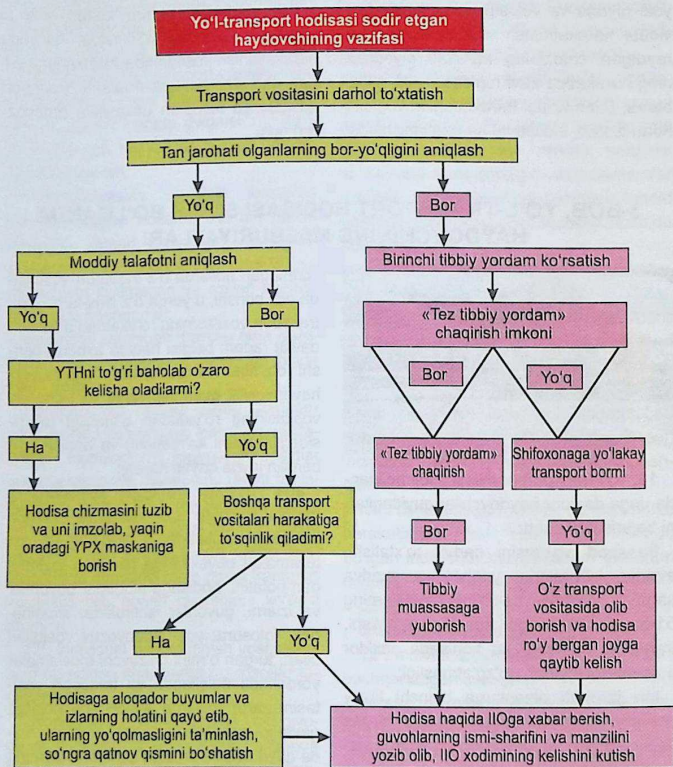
Yo'l-transport hodisasi sodir etgan haydovchining vazifasi

Transport vositasini darhol to'xtatish

Tan jarohati olganlarning bor-yo'qligini aniqlash

Yo'q

Bor

Moddiy talafotni aniqlash

Birinchi tibbiy yordam ko'rsatish

Yo'q

Bor

«Tez tibbiy yordam» chaqirish imkoni

YTHni to'g'ri baholab o'zaro kelisha oladilarmi?

Bor

Yo'q

Ha

Yo'q

«Tez tibbiy yordam» chaqirish

Shifoxonaga yo'lakay transport bormi

Hodisa chizmasini tuzib va uni imzolab, yaqin oradagi YPX maskaniga borish

Boshqa transport vositalari harakatiga to'sqinlik qiladimi?

Bor

Yo'q

Tibbiy muassasaga yuborish

O'z transport vositasida olib borish va hodisa ro'y bergan joyga qaytib kelish

Ha

Yo'q

Hodisaga aloqador buyumlar va izlarning holatini qayd etib, ularning yo'qolmasligini ta'minlash, so'ngra qatnov qismini bo'shatish

Hodisa haqida IIOga xabar berish, guvohlarning ismi-sharifini va manzilini yozib olib, IIO xodimining kelishini kutish